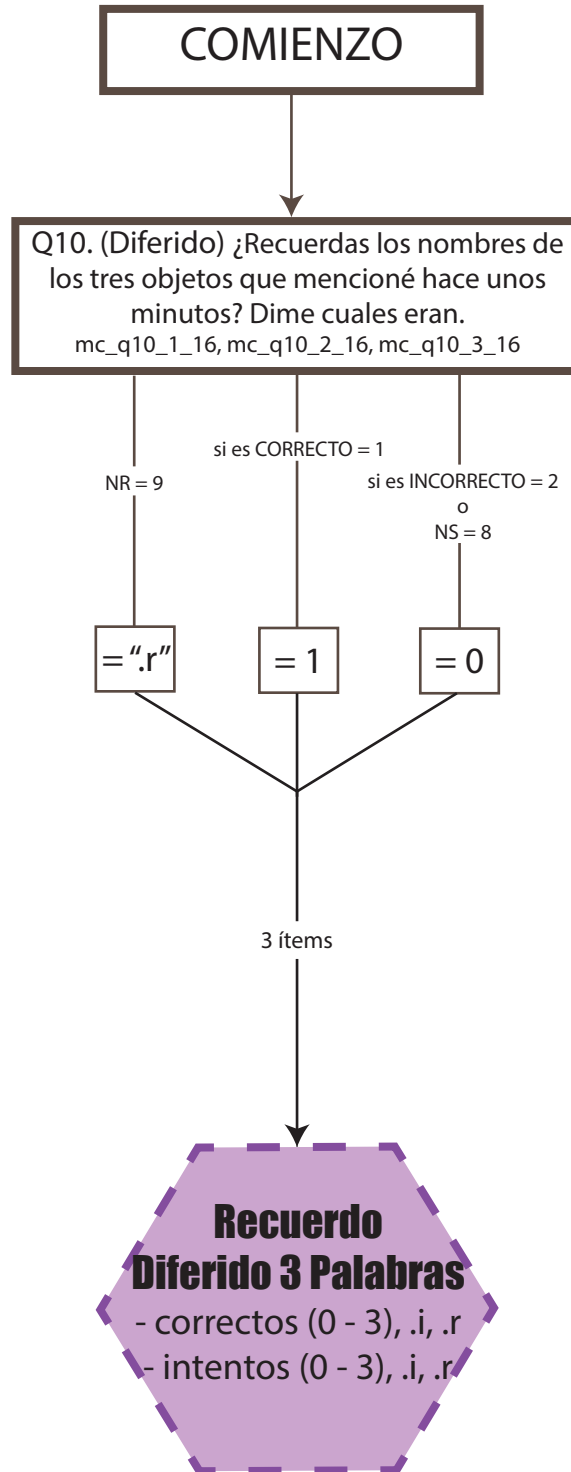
COMIENZO

Q10. (Diferido) ¿Recuerdas los nombres de los tres objetos que mencioné hace unos minutos? Dime cuales eran.
mc_q10_1_16, mc_q10_2_16, mc_q10_3_16

NR = 9

si es CORRECTO = 1

si es INCORRECTO = 2
o
NS = 8

= ".r"

= 1

= 0

3 ítems

Recuerdo Diferido 3 Palabras
- correctos (0 - 3), .i, .r
- intentos (0 - 3), .i, .r